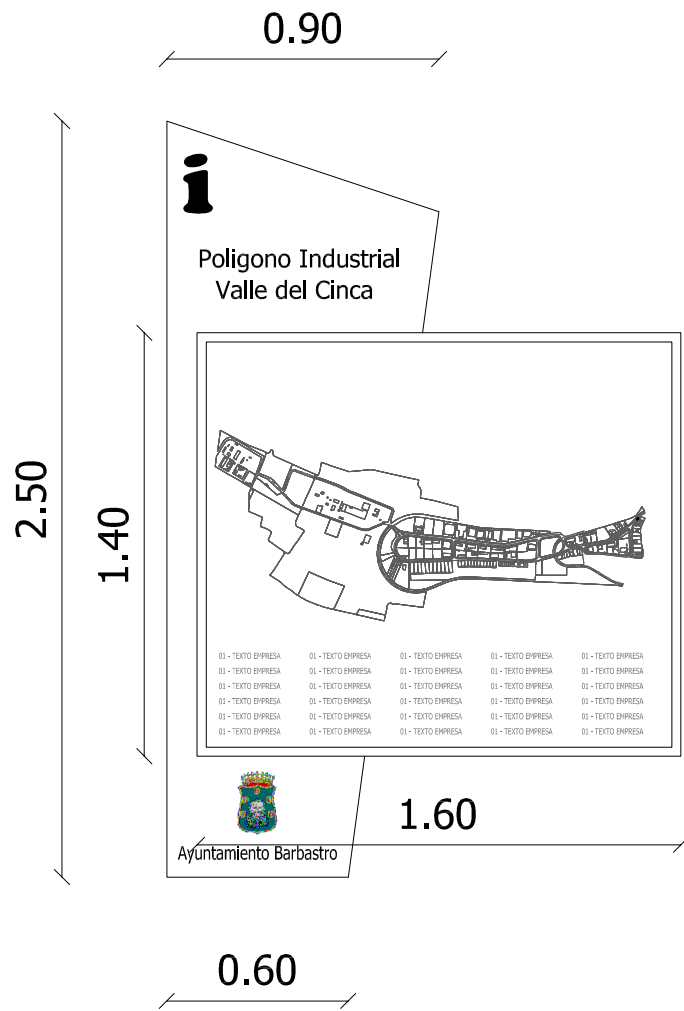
0.90

2.50

1.40

i

Poligono Industrial
Valle del Cinca

| 01 - TEXTO EMPRESA | 01 - TEXTO EMPRESA | 01 - TEXTO EMPRESA | 01 - TEXTO EMPRESA | 01 - TEXTO EMPRESA |
|---|---|---|---|---|
| 01 - TEXTO EMPRESA | 01 - TEXTO EMPRESA | 01 - TEXTO EMPRESA | 01 - TEXTO EMPRESA | 01 - TEXTO EMPRESA |
| 01 - TEXTO EMPRESA | 01 - TEXTO EMPRESA | 01 - TEXTO EMPRESA | 01 - TEXTO EMPRESA | 01 - TEXTO EMPRESA |
| 01 - TEXTO EMPRESA | 01 - TEXTO EMPRESA | 01 - TEXTO EMPRESA | 01 - TEXTO EMPRESA | 01 - TEXTO EMPRESA |
| 01 - TEXTO EMPRESA | 01 - TEXTO EMPRESA | 01 - TEXTO EMPRESA | 01 - TEXTO EMPRESA | 01 - TEXTO EMPRESA |
| 01 - TEXTO EMPRESA | 01 - TEXTO EMPRESA | 01 - TEXTO EMPRESA | 01 - TEXTO EMPRESA | 01 - TEXTO EMPRESA |

1.60

Ayuntamiento Barbastro

0.60